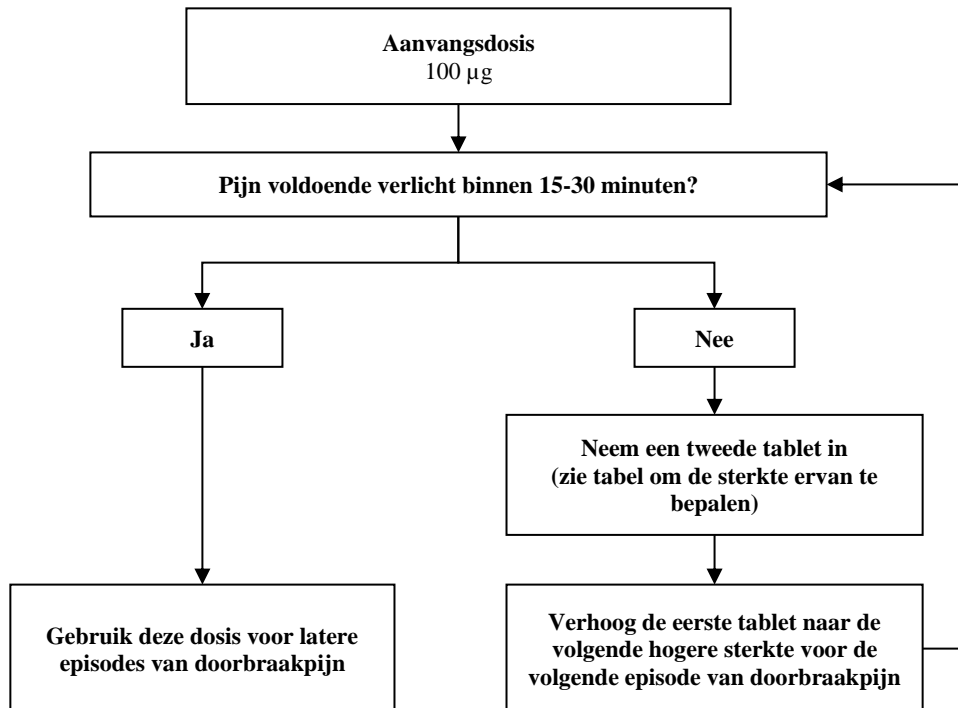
Aanvangsdosis
100 µg

Pijn voldoende verlicht binnen 15-30 minuten?

Ja

Nee

Neem een tweede tablet in (zie tabel om de sterkte ervan te bepalen)

Gebruik deze dosis voor latere episodes van doorbraakpijn

Verhoog de eerste tablet naar de volgende hogere sterkte voor de volgende episode van doorbraakpijn